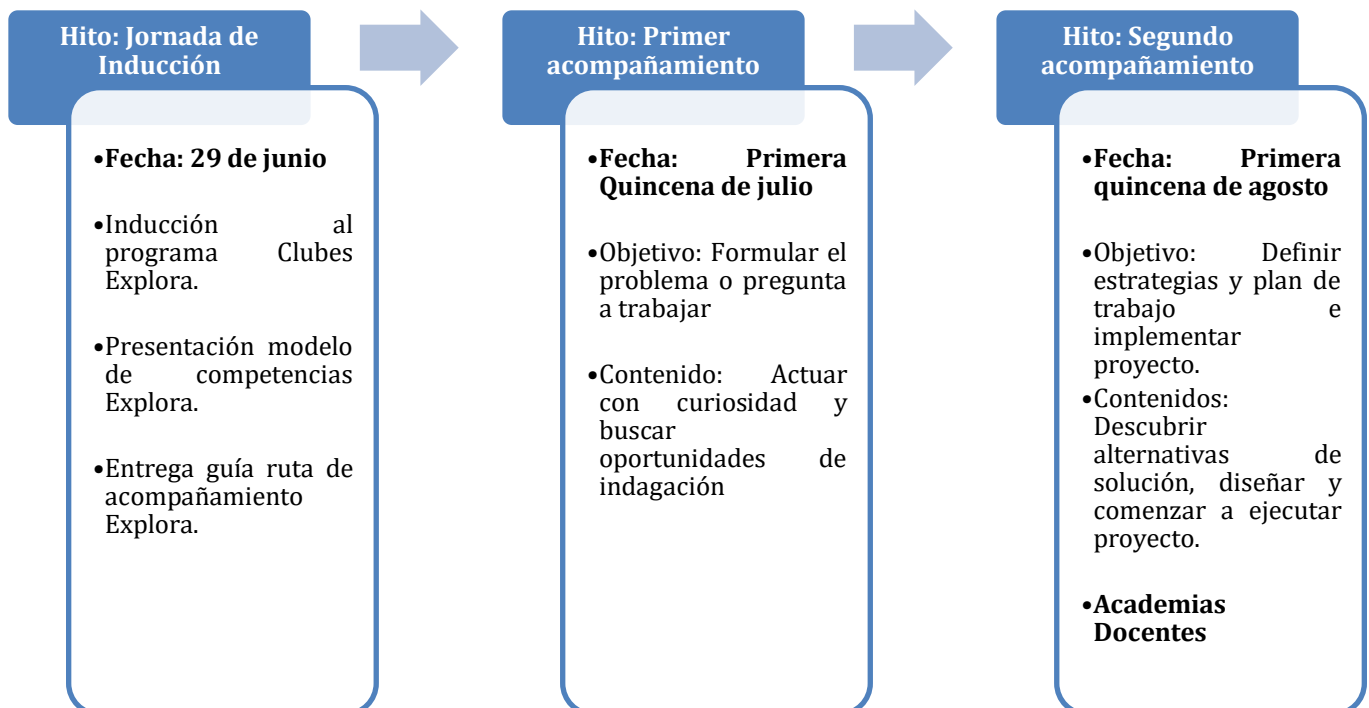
Hito: Jornada de Inducción

•Fecha: 29 de junio

•Inducción al programa Clubes Explora.

•Presentación modelo de competencias Explora.

•Entrega guía ruta de acompañamiento Explora.

Hito: Primer acompañamiento

•Fecha: Primera Quincena de julio

•Objetivo: Formular el problema o pregunta a trabajar

•Contenido: Actuar con curiosidad y buscar oportunidades de indagación

Hito: Segundo acompañamiento

•Fecha: Primera quincena de agosto

•Objetivo: Definir estrategias y plan de trabajo e implementar proyecto.

•Contenidos: Descubrir alternativas de solución, diseñar y comenzar a ejecutar proyecto.

•Academias Docentes